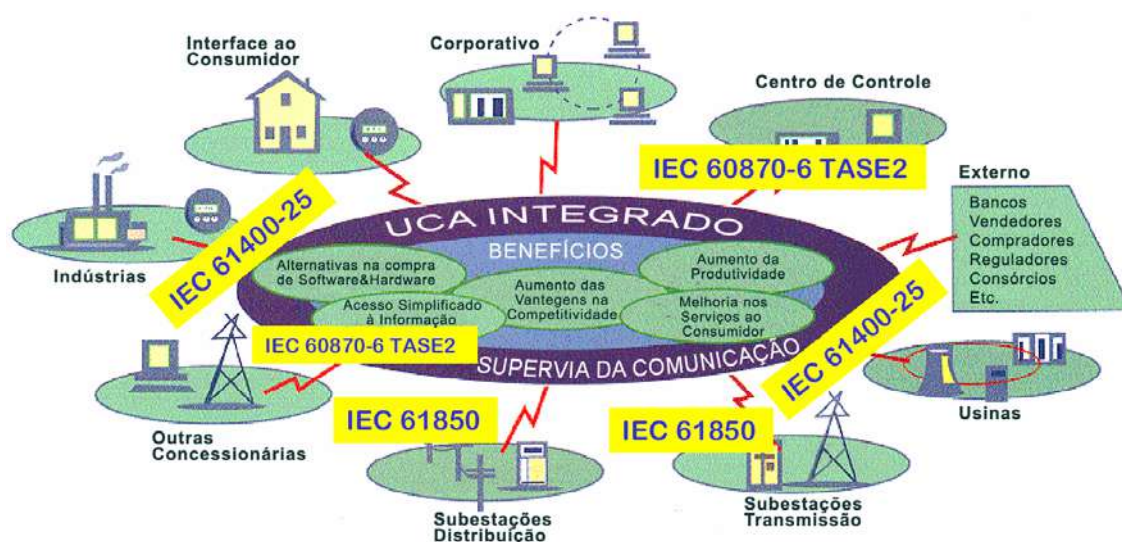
Interface ao Consumidor

Corporativo

Centro de Controle

IEC 60870-6 TASE2

Externo
Bancos
Vendedores
Compradores
Reguladores
Consórcios
Etc.

IEC 61400-25

Indústrias

UCA INTEGRADO

BENEFÍCIOS

Alternativas na compra de Software&Hardware

Aumento da Produtividade

Aumento das Vantegens na Competitividade

Acesso Simplificado à Informação

Melhoria nos Serviços ao Consumidor

IEC 60870-6 TASE2

SUPERVIA DA COMUNICAÇÃO

IEC 61400-25

Usinas

Outras Concessionárias

IEC 61850

IEC 61850

Subestações Distribuição

Subestações Transmissão